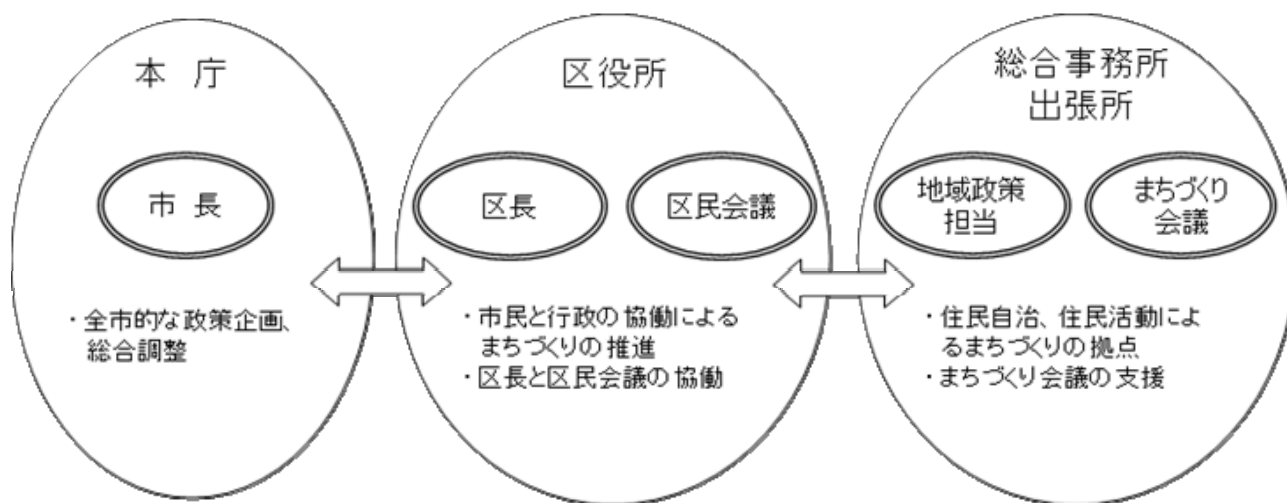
本 庁

市 長

・全市的な政策企画、総合調整

区役所

区長

区民会議

・市民と行政の協働によるまちづくりの推進
・区長と区民会議の協働

総合事務所
出張所

地域政策担当

まちづくり会議

・住民自治、住民活動によるまちづくりの拠点
・まちづくり会議の支援